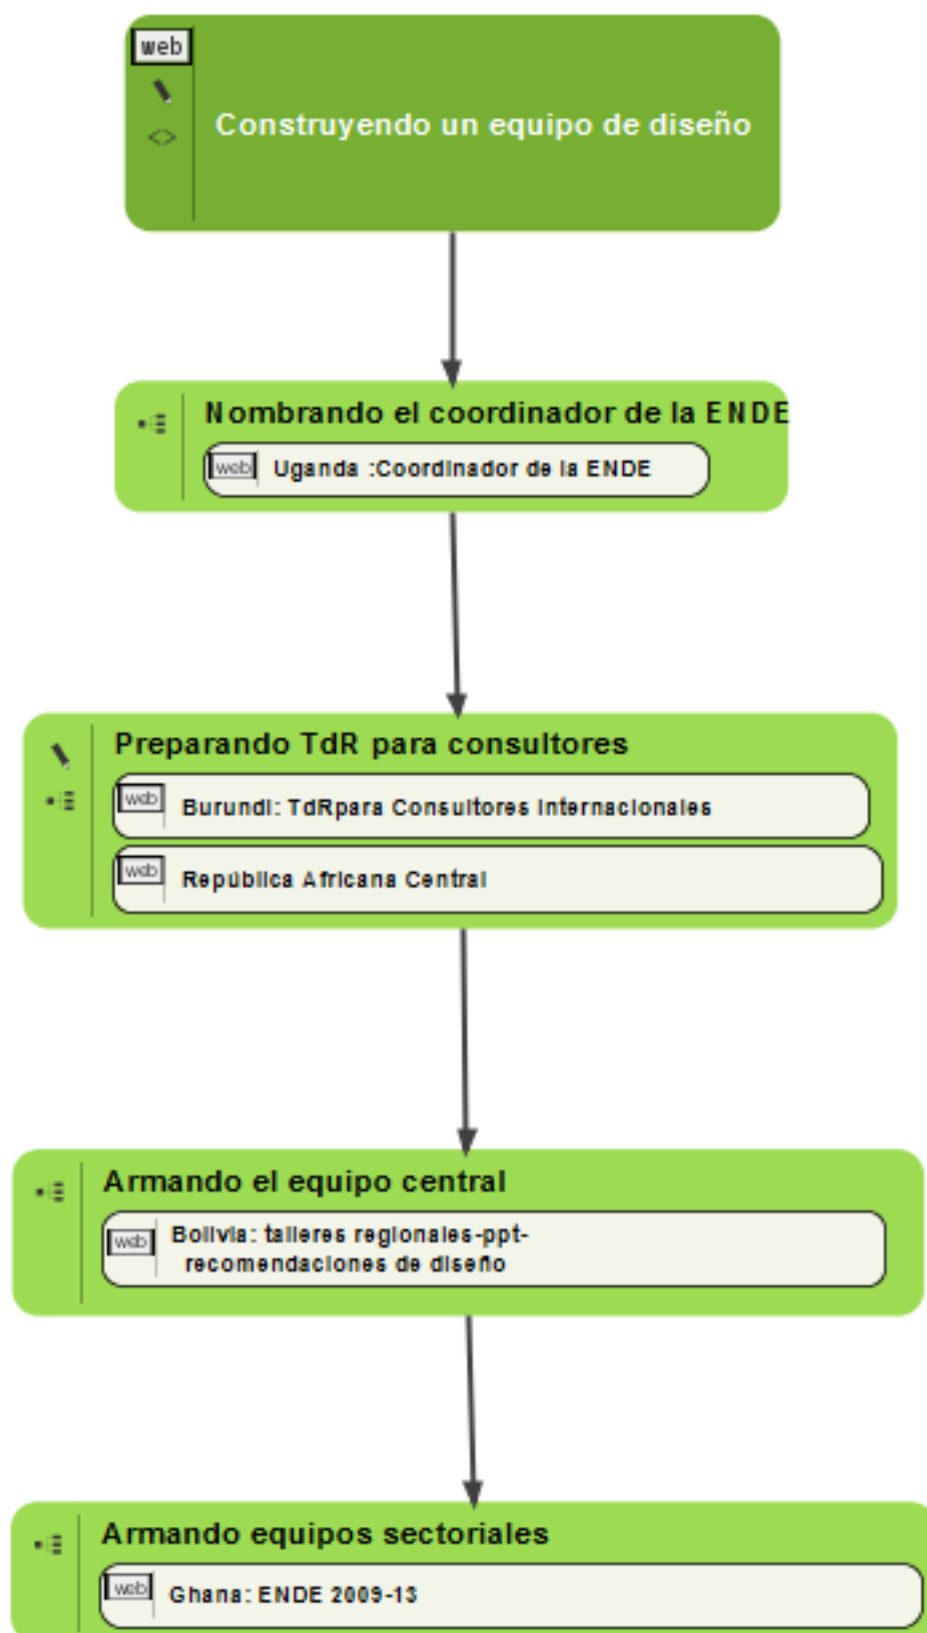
web

<>

Construyendo un equipo de diseño

Nombrando el coordinador de la ENDE

web Uganda :Coordinador de la ENDE

Preparando TdR para consultores

web Burundi: TdRpara Consultores Internacionales

web República Africana Central

Armando el equipo central

web Bolivia: talleres regionales-ppt-recomendaciones de diseño

Armando equipos sectoriales

web Ghana: ENDE 2009-13